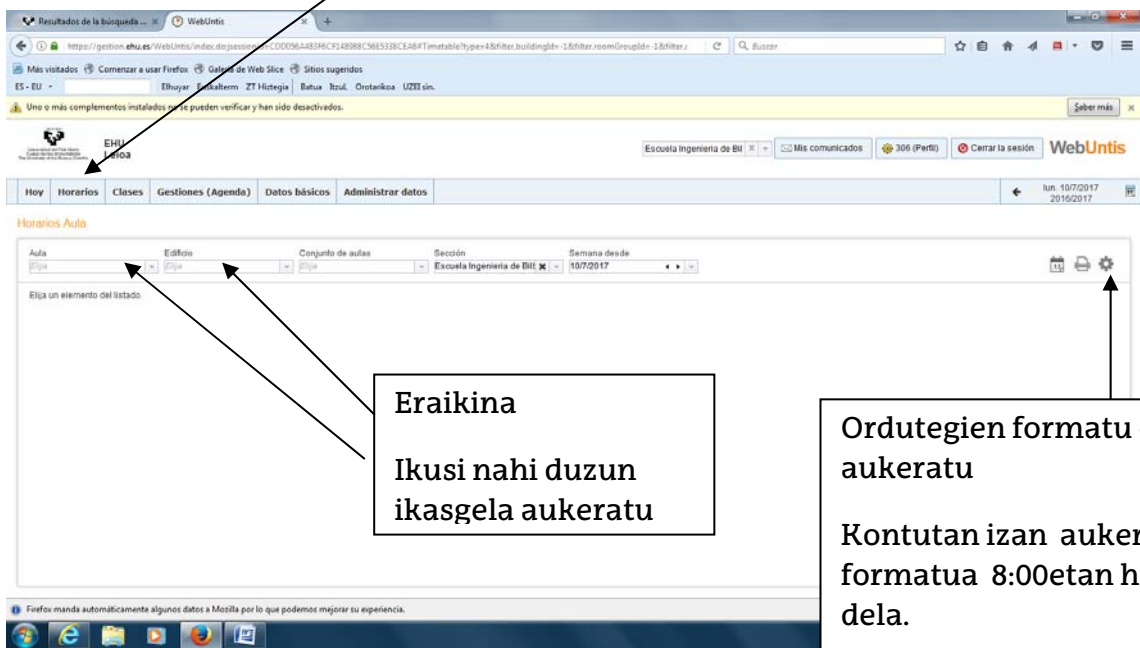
Resultados de la búsqueda ... × WebUntis × +

https://gestion.ehu.es/WebUntis/index.do;jsession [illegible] Timetable?type=4&filter.buildingId=-1&filter.roomGroupId=-1&filter.

Buscar

Más visitados Comenzar a usar Firefox Galería de Web Slice Sitios sugeridos

ES - EU Elhuyar Euskalterm ZT Hiztegia Batua Itzul. Orotarikoa UZEI sin.

Uno o más complementos instalados no se pueden verificar y han sido desactivados.

Saber más

EHU Leioa

Escuela Ingeniería de Bil × Mis comunicados 306 (Perfil) Cerrar la sesión WebUntis

Hoy Horarios Clases Gestiones (Agenda) Datos básicos Administrar datos

lun. 10/7/2017 2016/2017

Horarios Aula

Aula Elija
Edificio Elija
Conjunto de aulas Elija
Sección Escuela Ingeniería de Bil
Semana desde 10/7/2017

Elija un elemento del listado.

Eraikina

Ikusi nahi duzun ikasgela aukeratu

Ordutegien formatu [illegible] aukeratu

Kontutan izan auker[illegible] formatua 8:00etan h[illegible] dela.

Firefox manda automáticamente algunos datos a Mozilla por lo que podemos mejorar su experiencia.